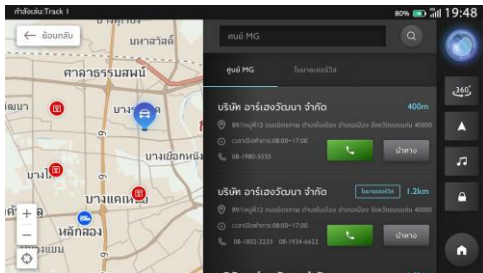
กำลังเล่น:Track 1
80% 19:48
ย้อนกลับ
นหาสวัสดิ์
ศาลาธรรมสพน์
ผแยก
บางร
บางเชือกหนัง
บางเ
ตั
บางแคเหนือ
หลักสอง
ศูนย์ MG
ศูนย์ MG
โหมดจอดรีวิว
บริษัท อาร์.เฮงวัฒนา จำกัด
400m
89/1หมู่ที่12 ถนนมิตรภาพ ตำบลในเมือง อำเภอเมือง จังหวัดขอนแก่น 40000
เวลาเปิดทำการ:08:00~17:00
08-1980-5555
นำทาง
บริษัท อาร์.เฮงวัฒนา จำกัด
โหมดจอดรีวิว
1.2km
89/1หมู่ที่12 ถนนมิตรภาพ ตำบลในเมือง อำเภอเมือง จังหวัดขอนแก่น 40000
เวลาเปิดทำการ:08:00~17:00
08-1802-2233 08-1934-6622
นำทาง
360°